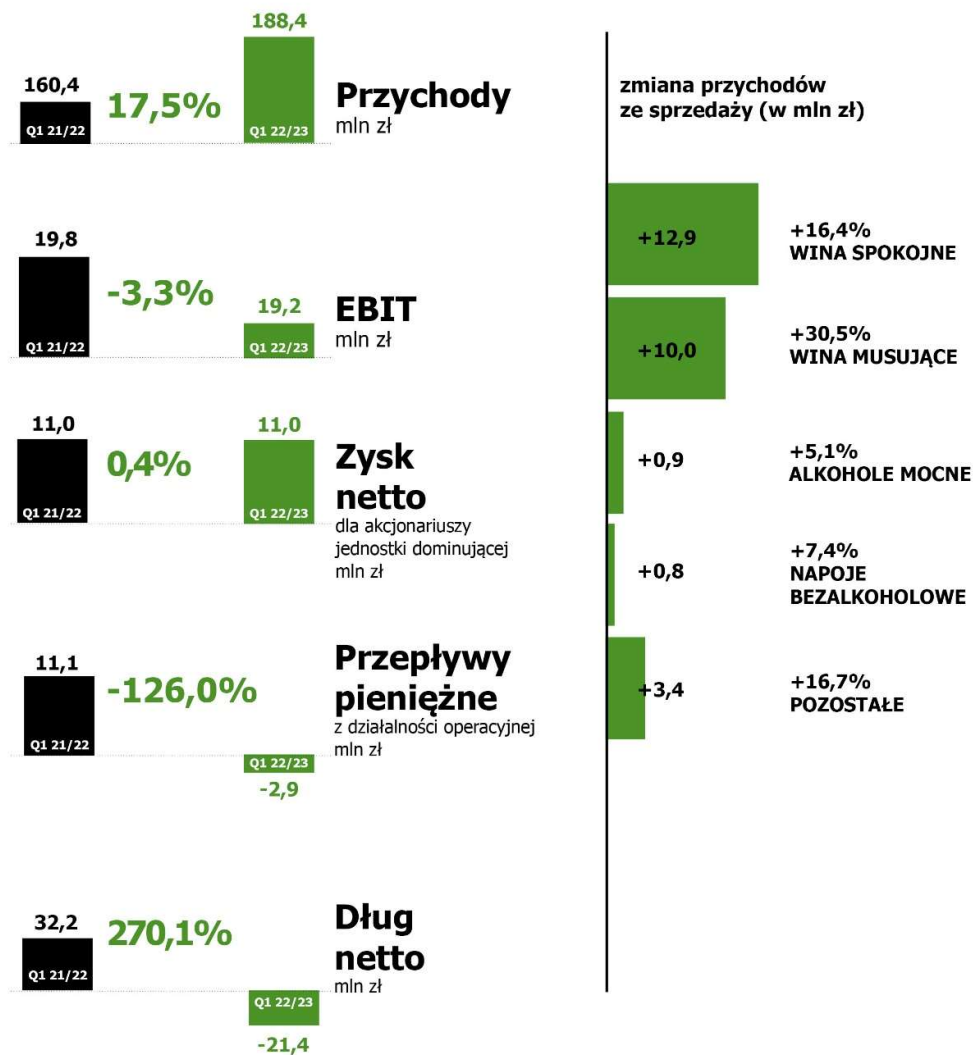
160,4
Q1 21/22
17,5%
188,4
Q1 22/23
Przychody
mln zł

19,8
Q1 21/22
-3,3%
19,2
Q1 22/23
EBIT
mln zł

11,0
Q1 21/22
0,4%
11,0
Q1 22/23
Zysk netto
dla akcjonariuszy jednostki dominującej
mln zł

11,1
Q1 21/22
-126,0%
Q1 22/23
-2,9
Przepływy pieniężne
z działalności operacyjnej
mln zł

32,2
Q1 21/22
270,1%
Q1 22/23
-21,4
Dług netto
mln zł

zmiana przychodów ze sprzedaży (w mln zł)

+12,9
+16,4%
WINA SPOKOJNE

+10,0
+30,5%
WINA MUSUJĄCE

+0,9
+5,1%
ALKOHOLE MOCNE

+0,8
+7,4%
NAPOJE BEZALKOHOLOWE

+3,4
+16,7%
POZOSTAŁE